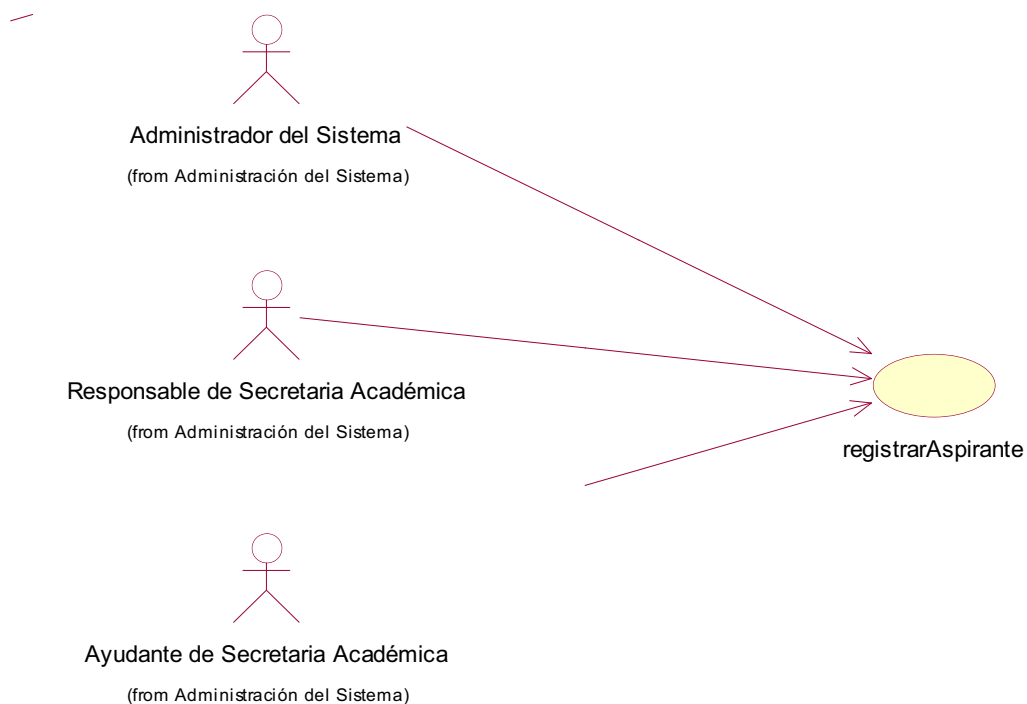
Administrador del Sistema

(from Administración del Sistema)

Responsable de Secretaria Académica

(from Administración del Sistema)

registrarAspirante

Ayudante de Secretaria Académica

(from Administración del Sistema)